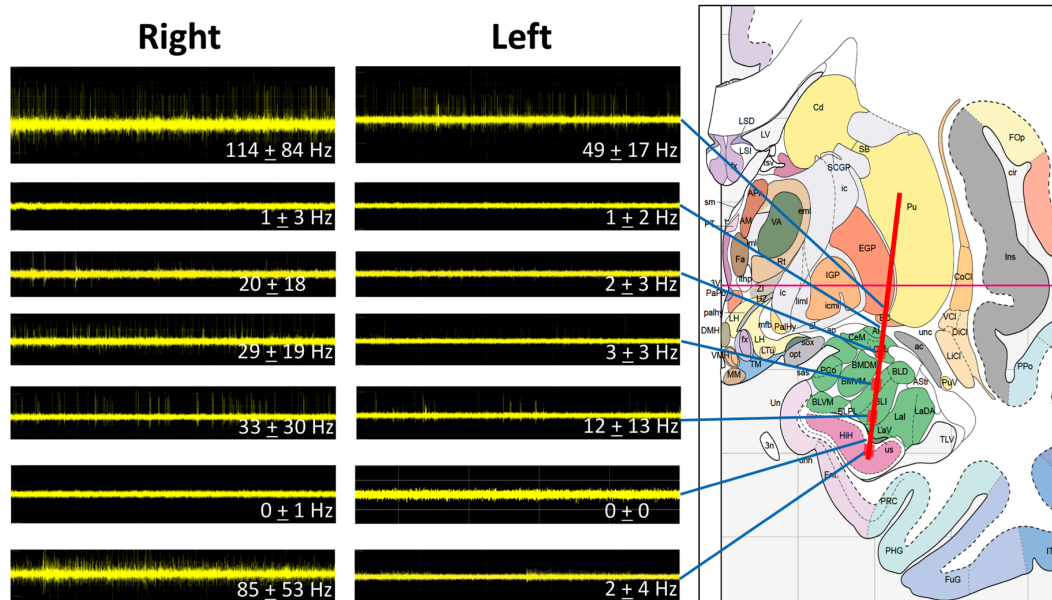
Right

Left

114 $\pm$ 84 Hz

49 $\pm$ 17 Hz

1 $\pm$ 3 Hz

1 $\pm$ 2 Hz

20 $\pm$ 18

2 $\pm$ 3 Hz

29 $\pm$ 19 Hz

3 $\pm$ 3 Hz

33 $\pm$ 30 Hz

12 $\pm$ 13 Hz

0 $\pm$ 1 Hz

0 $\pm$ 0

85 $\pm$ 53 Hz

2 $\pm$ 4 Hz

LSD
LV
LSI
Cd
SB
FOp
cir
SCGP
ic
Pu
sm
AM
VA
emi
EGP
Ins
Fa
Rt
IGP
CoCl
3V
PaPo
ZI
icmi
palhy
DMH
LH
mfb
PalHy
VCl
DiCl
LiCl
unc
ac
CeM
BMDM
BLD
sox
opt
VMH
TM
MM
PCo
BMVM
ASt
PuV
PPo
sas
Un
BLVM
BLI
LaI
LaDA
LaV
HiH
us
TLV
3n
PRC
PHG
FuG
IT